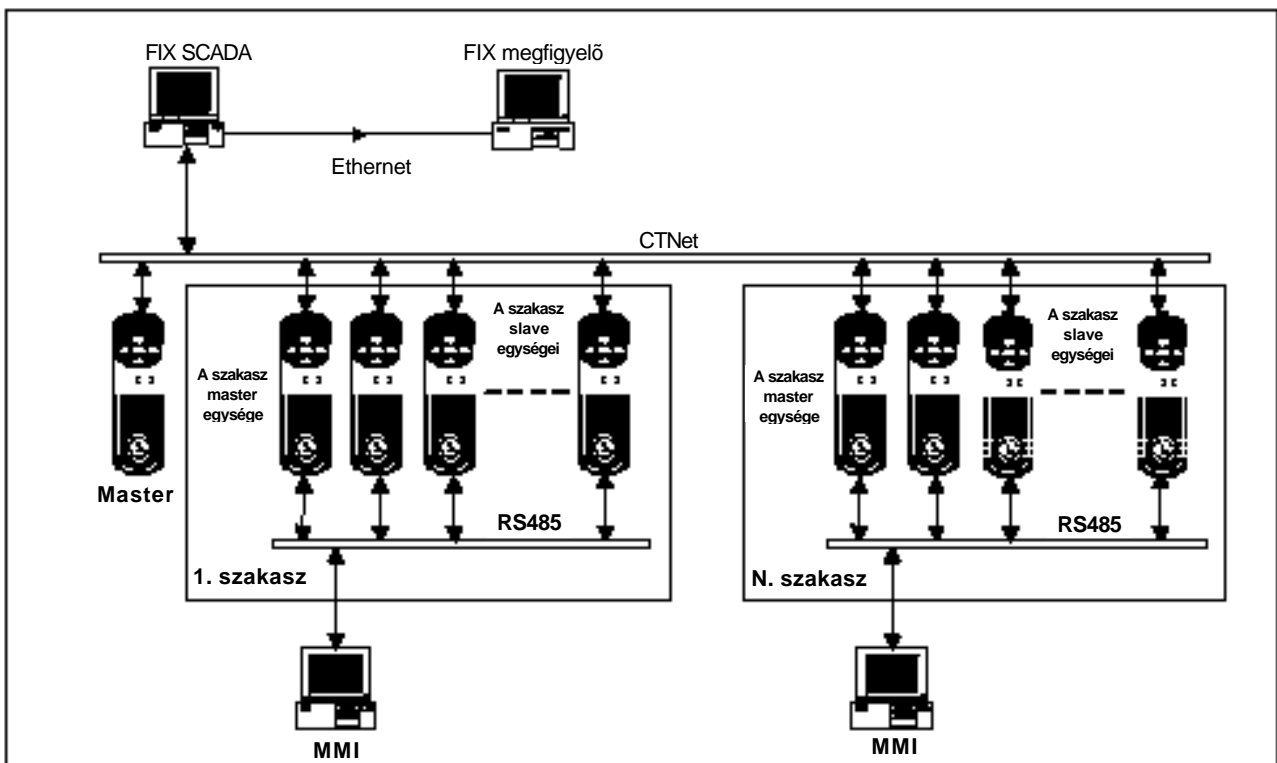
FIX SCADA

FIX megfigyelő

Ethernet

CTNet

Master

A szakasz master egysége

A szakasz slave egységei

RS485

1. szakasz

A szakasz master egysége

A szakasz slave egységei

RS485

N. szakasz

MMI

MMI